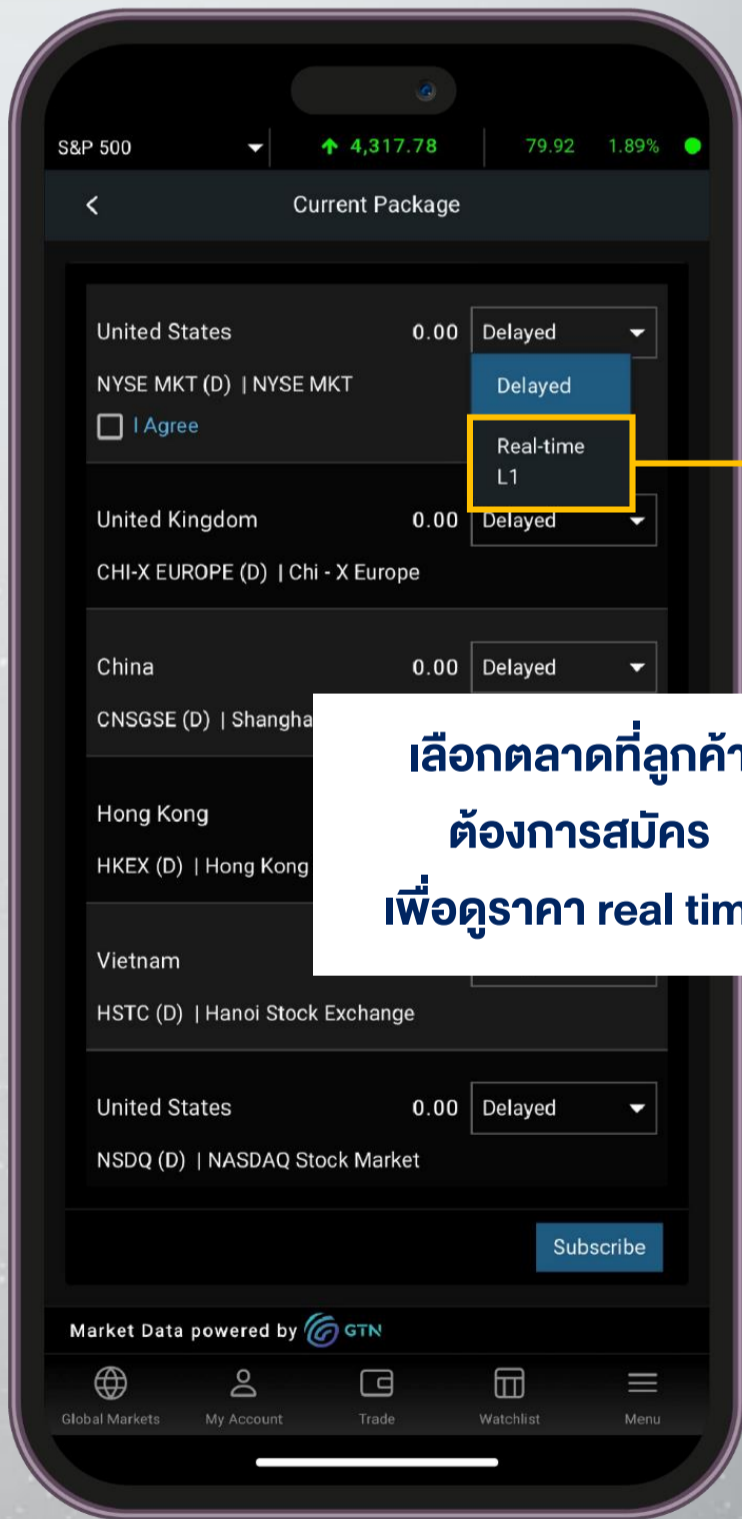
S&P 500 ↑ 4,317.78 79.92 1.89%

Current Package

United States 0.00 Delayed
NYSE MKT (D) | NYSE MKT
I Agree

Delayed
Real-time L1

United Kingdom 0.00 Delayed
CHI-X EUROPE (D) | Chi - X Europe

China 0.00 Delayed
CNSGSE (D) | Shangha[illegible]

Hong Kong
HKEX (D) | Hong Kong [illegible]

Vietnam
HSTC (D) | Hanoi Stock Exchange

United States 0.00 Delayed
NSDQ (D) | NASDAQ Stock Market

เลือกตลาดที่ลูกค้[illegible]
ต้องการสมัคร
เพื่อดูราคา real tim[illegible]

Subscribe

Market Data powered by GTN

Global Markets My Account Trade Watchlist Menu